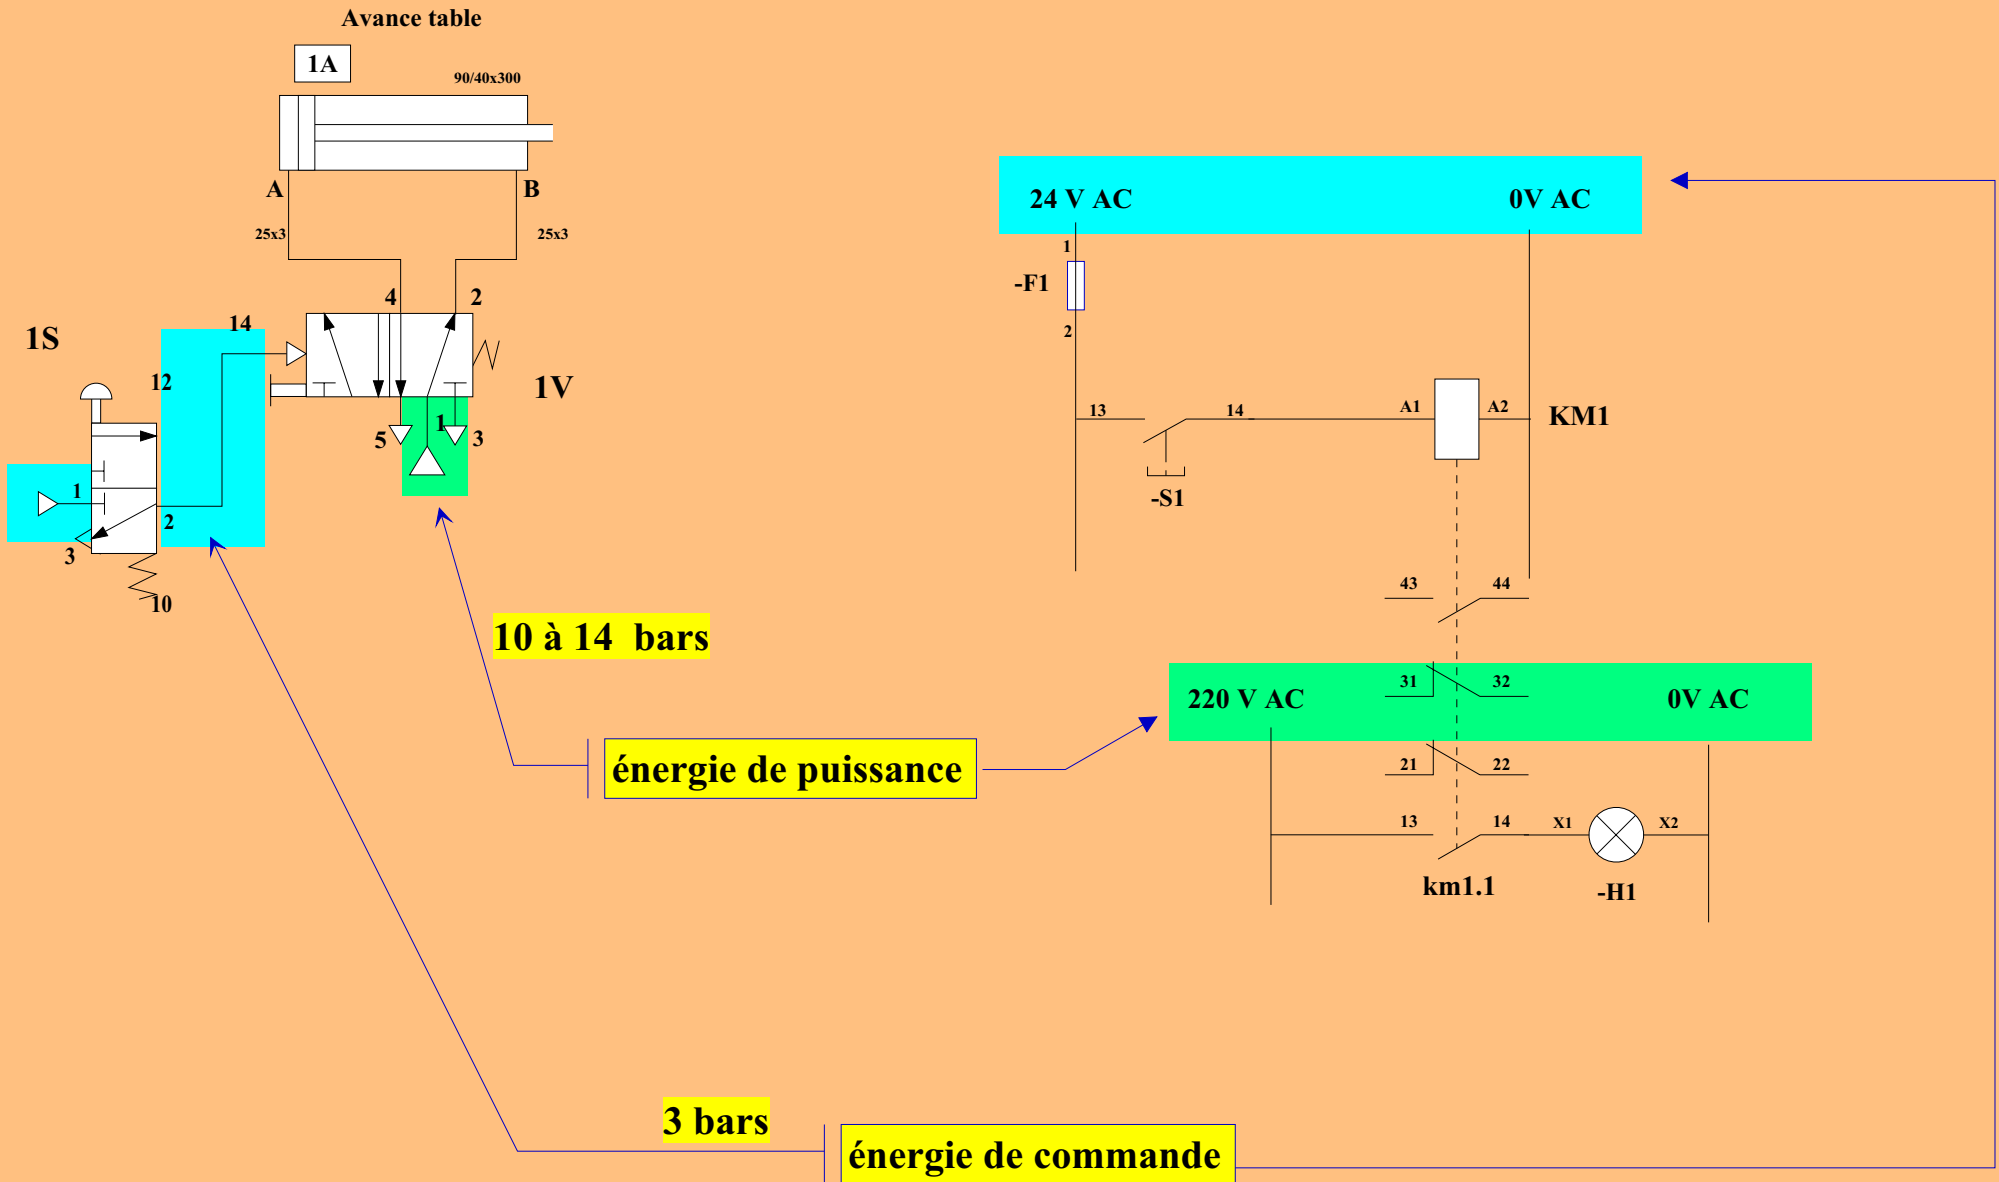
Avance table

1A

90/40x300

A

B

25x3

25x3

4

2

1S

14

12

1V

5

1

3

1

2

3

10

10 à 14 bars

énergie de puissance

3 bars

énergie de commande

24 V AC

0V AC

1

-F1

2

13

14

A1

A2

KM1

-S1

43

44

220 V AC

31

32

0V AC

21

22

13

14

X1

X2

km1.1

-H1